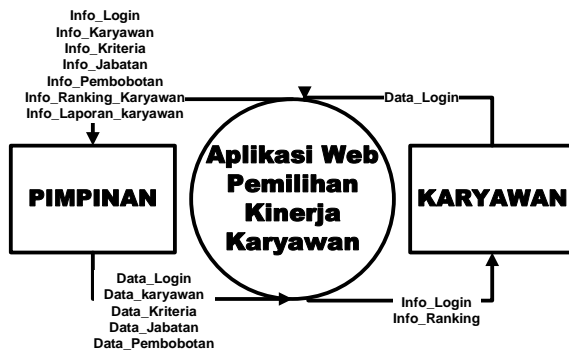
Info_Login
Info_Karyawan
Info_Kriteria
Info_Jabatan
Info_Pembobotan
Info_Ranking_Karyawan
Info_Laporan_karyawan

Data_Login

PIMPINAN

Aplikasi Web Pemilihan Kinerja Karyawan

KARYAWAN

Data_Login
Data_karyawan
Data_Kriteria
Data_Jabatan
Data_Pembobotan

Info_Login
Info_Ranking